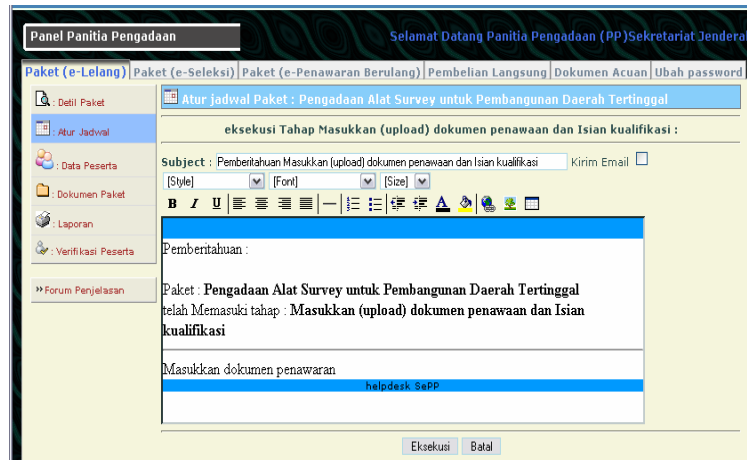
Panel Panitia Pengadaan

Selamat Datang Panitia Pengadaan (PP)Sekretariat Jenderal

Paket (e-Lelang) | Paket (e-Seleksi) | Paket (e-Penawaran Berulang) | Pembelian Langsung | Dokumen Acuan | Ubah password

: Detil Paket

: Atur Jadwal

: Data Peserta

: Dokumen Paket

: Laporan

: Verifikasi Peserta

» Forum Penjelasan

Atur jadwal Paket : Pengadaan Alat Survey untuk Pembangunan Daerah Tertinggal

eksekusi Tahap Masukkan (upload) dokumen penawaan dan Isian kualifikasi :

Subject : Pemberitahuan Masukkan (upload) dokumen penawaan dan Isian kualifikasi

Kirim Email

[Style] [Font] [Size]

B I U

Pemberitahuan :

Paket : Pengadaan Alat Survey untuk Pembangunan Daerah Tertinggal
telah Memasuki tahap : Masukkan (upload) dokumen penawaan dan Isian kualifikasi

Masukkan dokumen penawaran

helpdesk SePP

Eksekusi | Batal